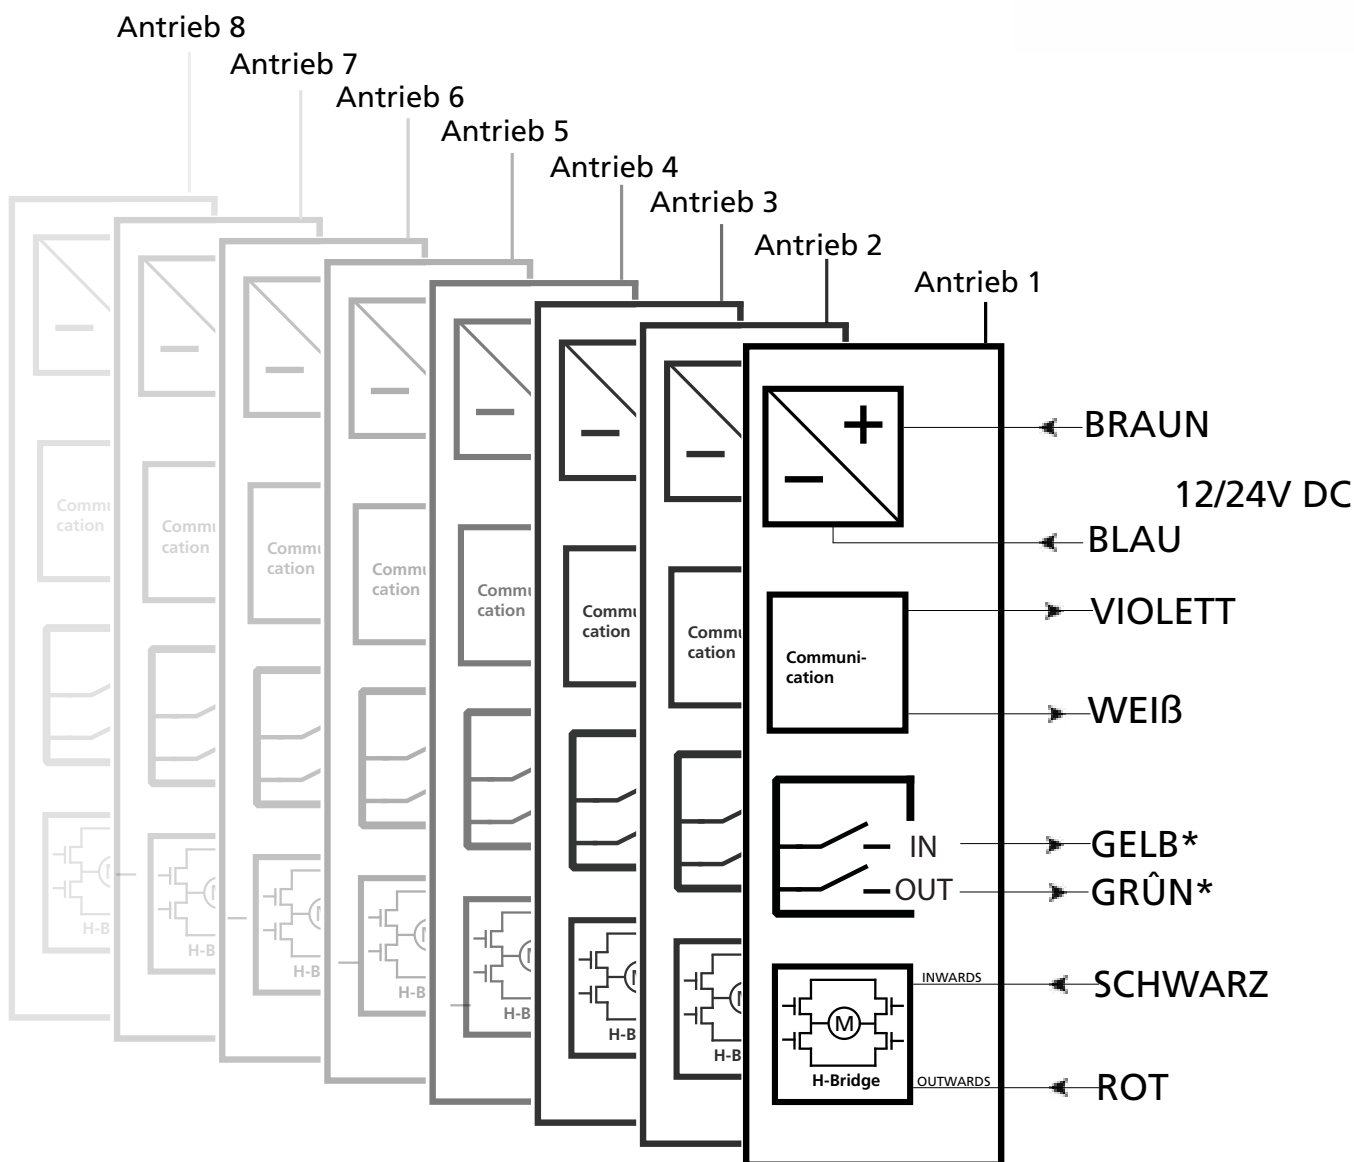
Antrieb 8
Antrieb 7
Antrieb 6
Antrieb 5
Antrieb 4
Antrieb 3
Antrieb 2
Antrieb 1

Commu cation
Commu cation
Commu cation
Commu cation
Commu cation
Commu cation
Commu cation

H-B
H-B
H-B
H-B
H-B
H-B
H-B

+
–
BRAUN
12/24V DC
BLAU
Communication
VIOLETT
WEIß
IN
GELB*
OUT
GRÛN*
INWARDS
SCHWARZ
M
H-Bridge
OUTWARDS
ROT